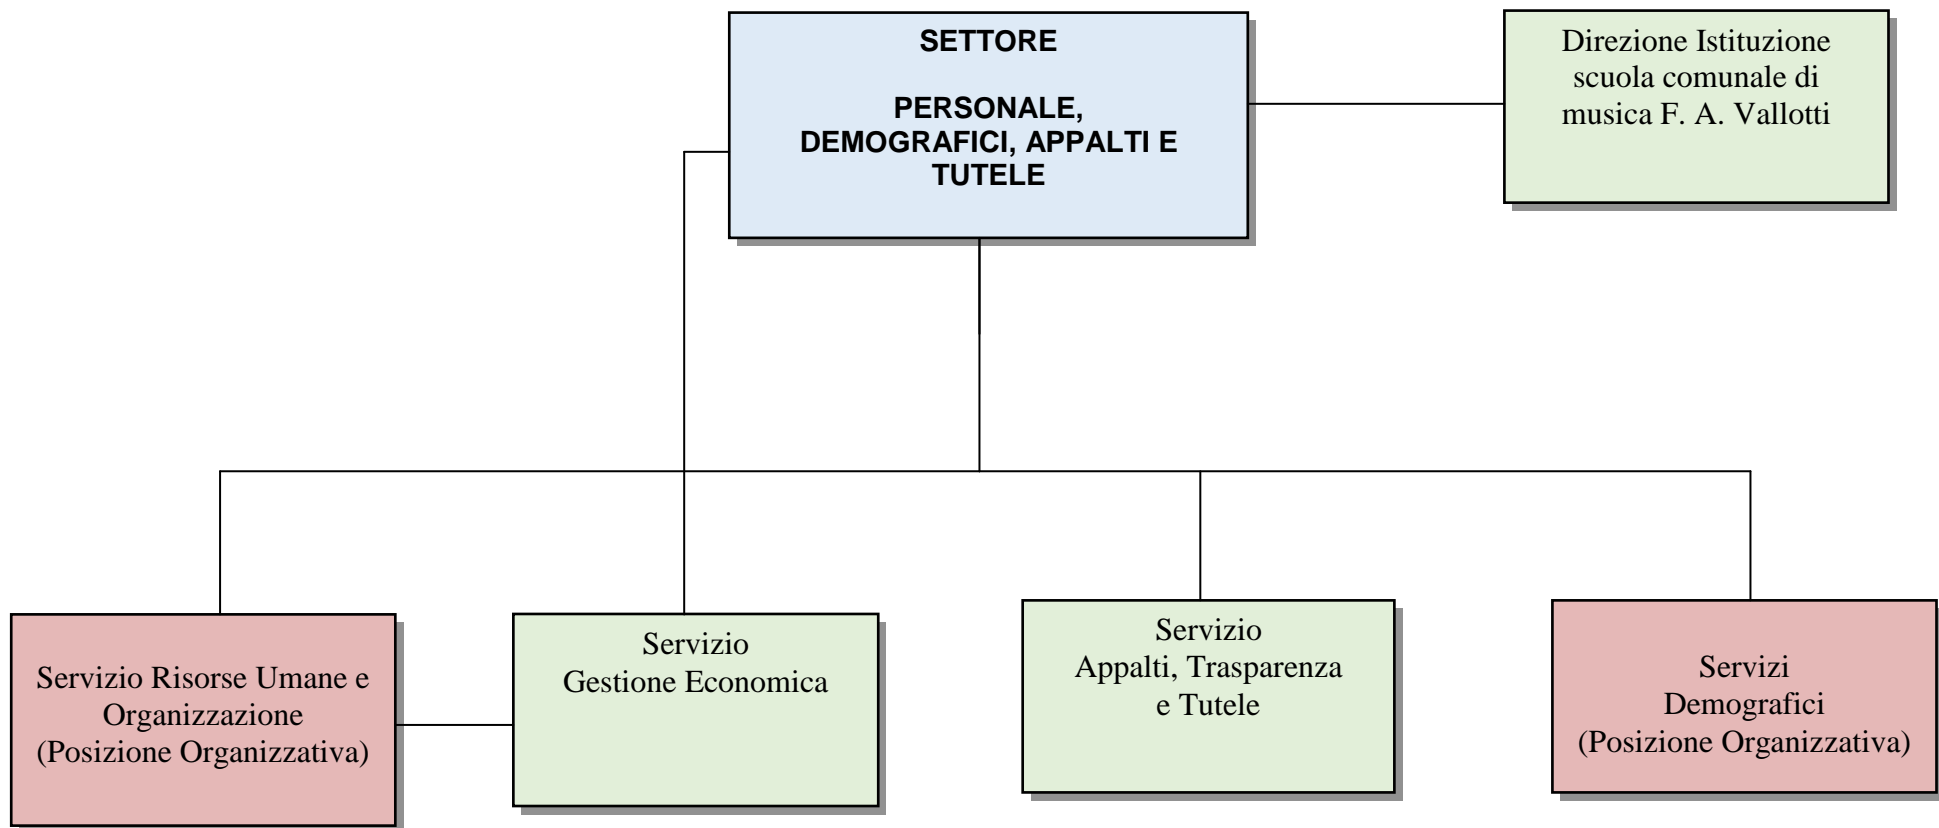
SETTORE

PERSONALE, DEMOGRAFICI, APPALTI E TUTELE

Direzione Istituzione scuola comunale di musica F. A. Vallotti

Servizio Risorse Umane e Organizzazione (Posizione Organizzativa)

Servizio Gestione Economica

Servizio Appalti, Trasparenza e Tutele

Servizi Demografici (Posizione Organizzativa)